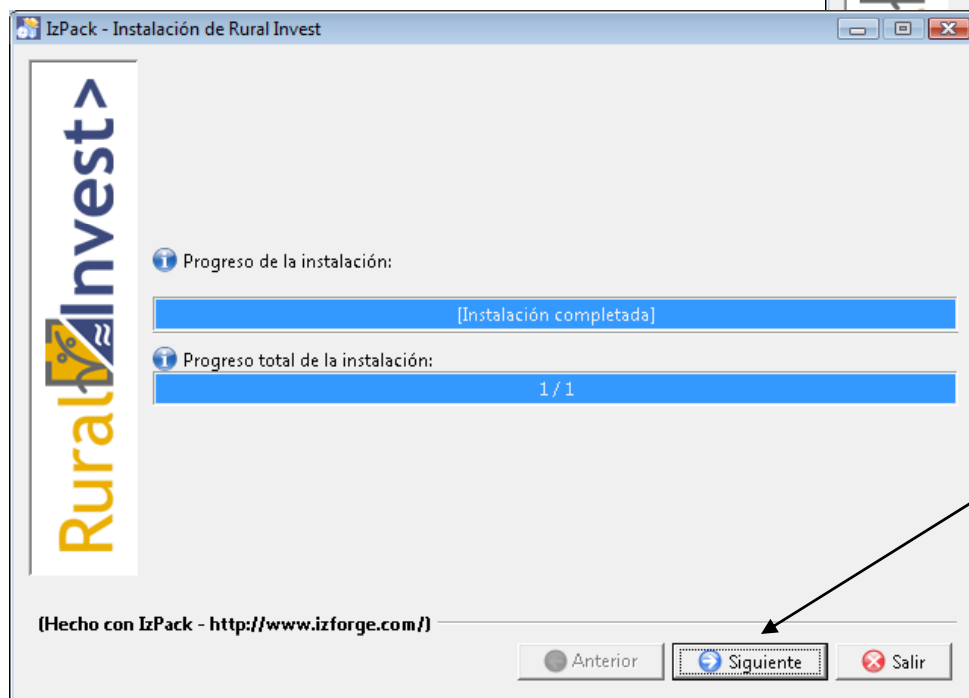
IzPack - Instalación de Rural Invest

Rural Invest>

Progreso de la instalación:

[Instalación completada]

Progreso total de la instalación:

1 / 1

(Hecho con IzPack - http://www.izforge.com/)

Anterior

Siguiente

Salir